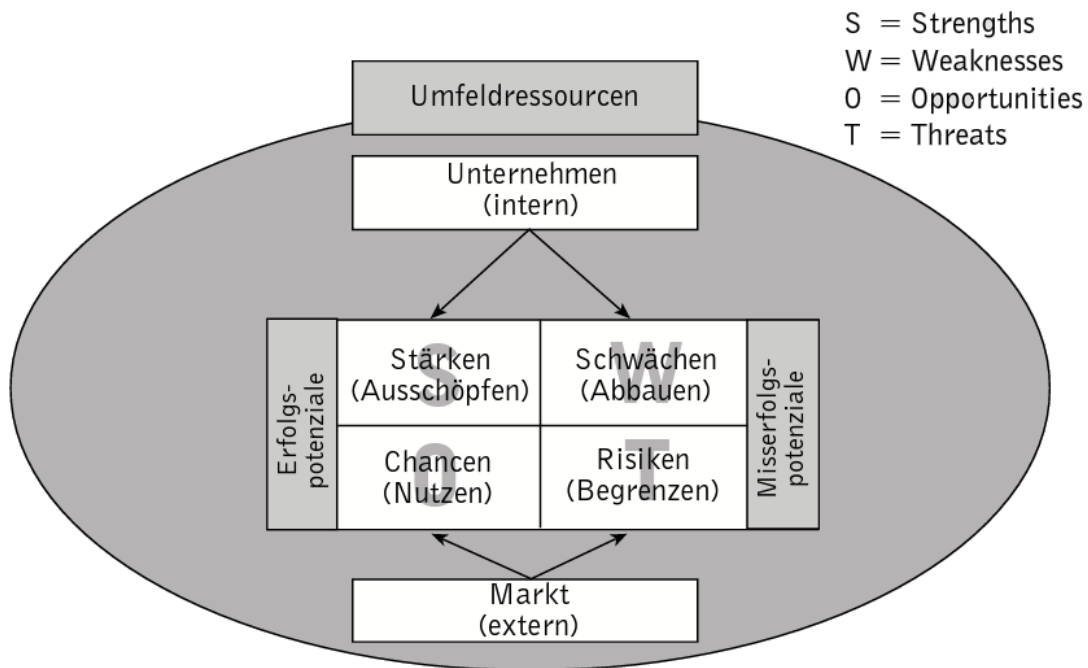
S = Strengths
W = Weaknesses
O = Opportunities
T = Threats

Umfeldressourcen

Unternehmen (intern)

Erfolgspotenziale

| S Stärken (Ausschöpfen) | W Schwächen (Abbauen) |
|---|---|
| O Chancen (Nutzen) | T Risiken (Begrenzen) |

Misserfolgspotenziale

Markt (extern)